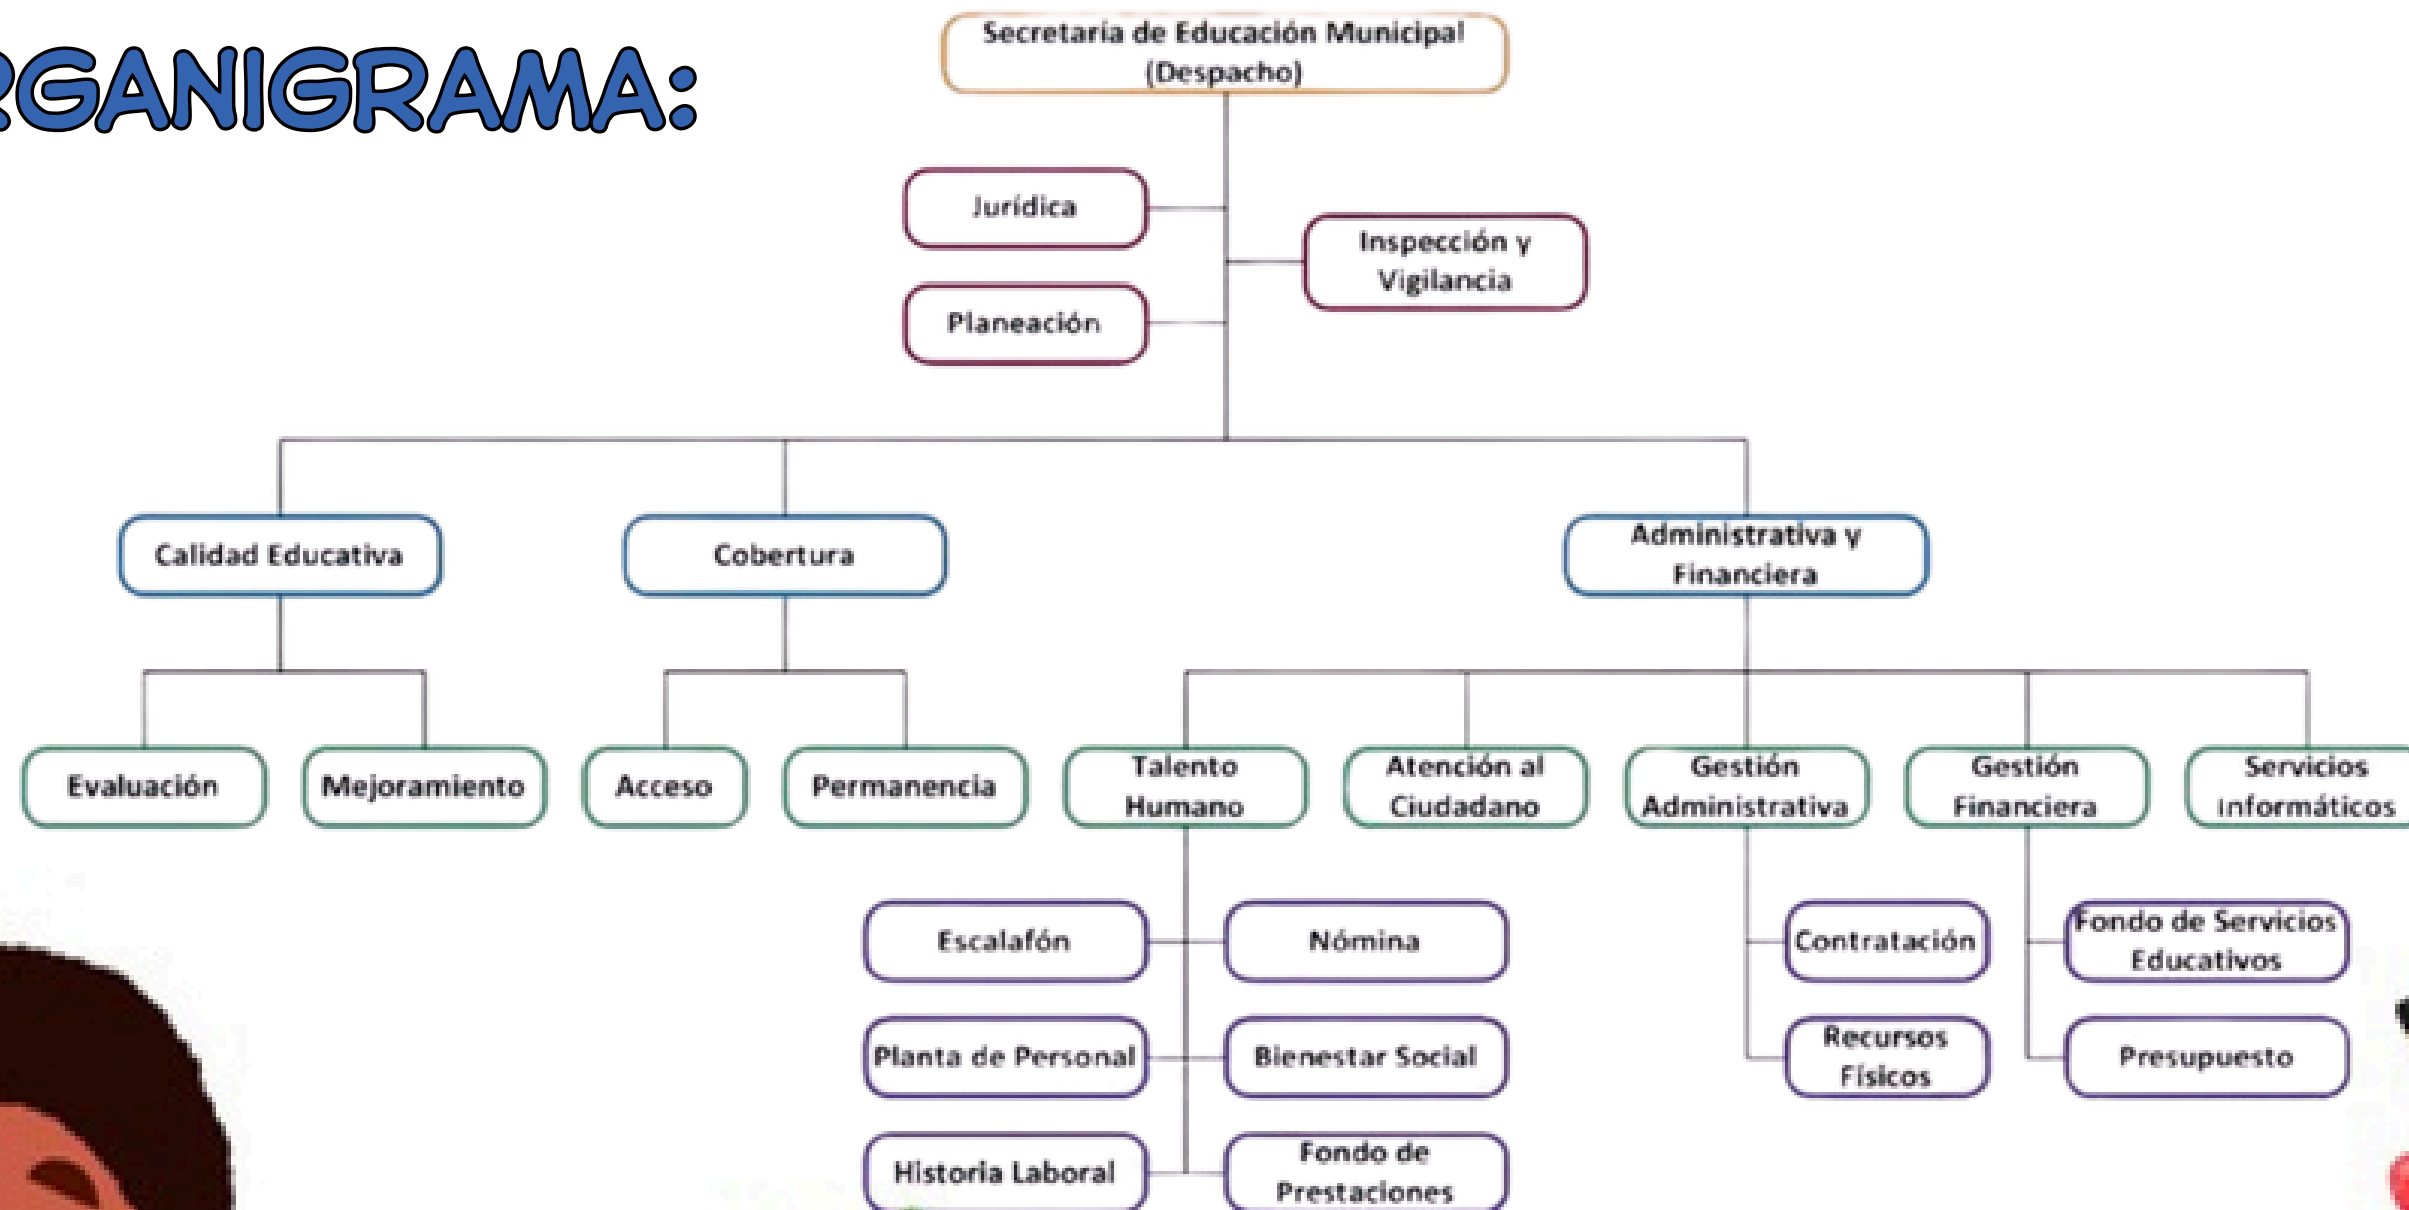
RGANIGRAMA:

Secretaría de Educación Municipal (Despacho)

Jurídica

Planeación

Inspección y Vigilancia

Calidad Educativa

Cobertura

Administrativa y Financiera

Evaluación

Mejoramiento

Acceso

Permanencia

Talento Humano

Atención al Ciudadano

Gestión Administrativa

Gestión Financiera

Servicios Informáticos

Escalafón

Nómina

Planta de Personal

Bienestar Social

Historia Laboral

Fondo de Prestaciones

Contratación

Recursos Físicos

Fondo de Servicios Educativos

Presupuesto